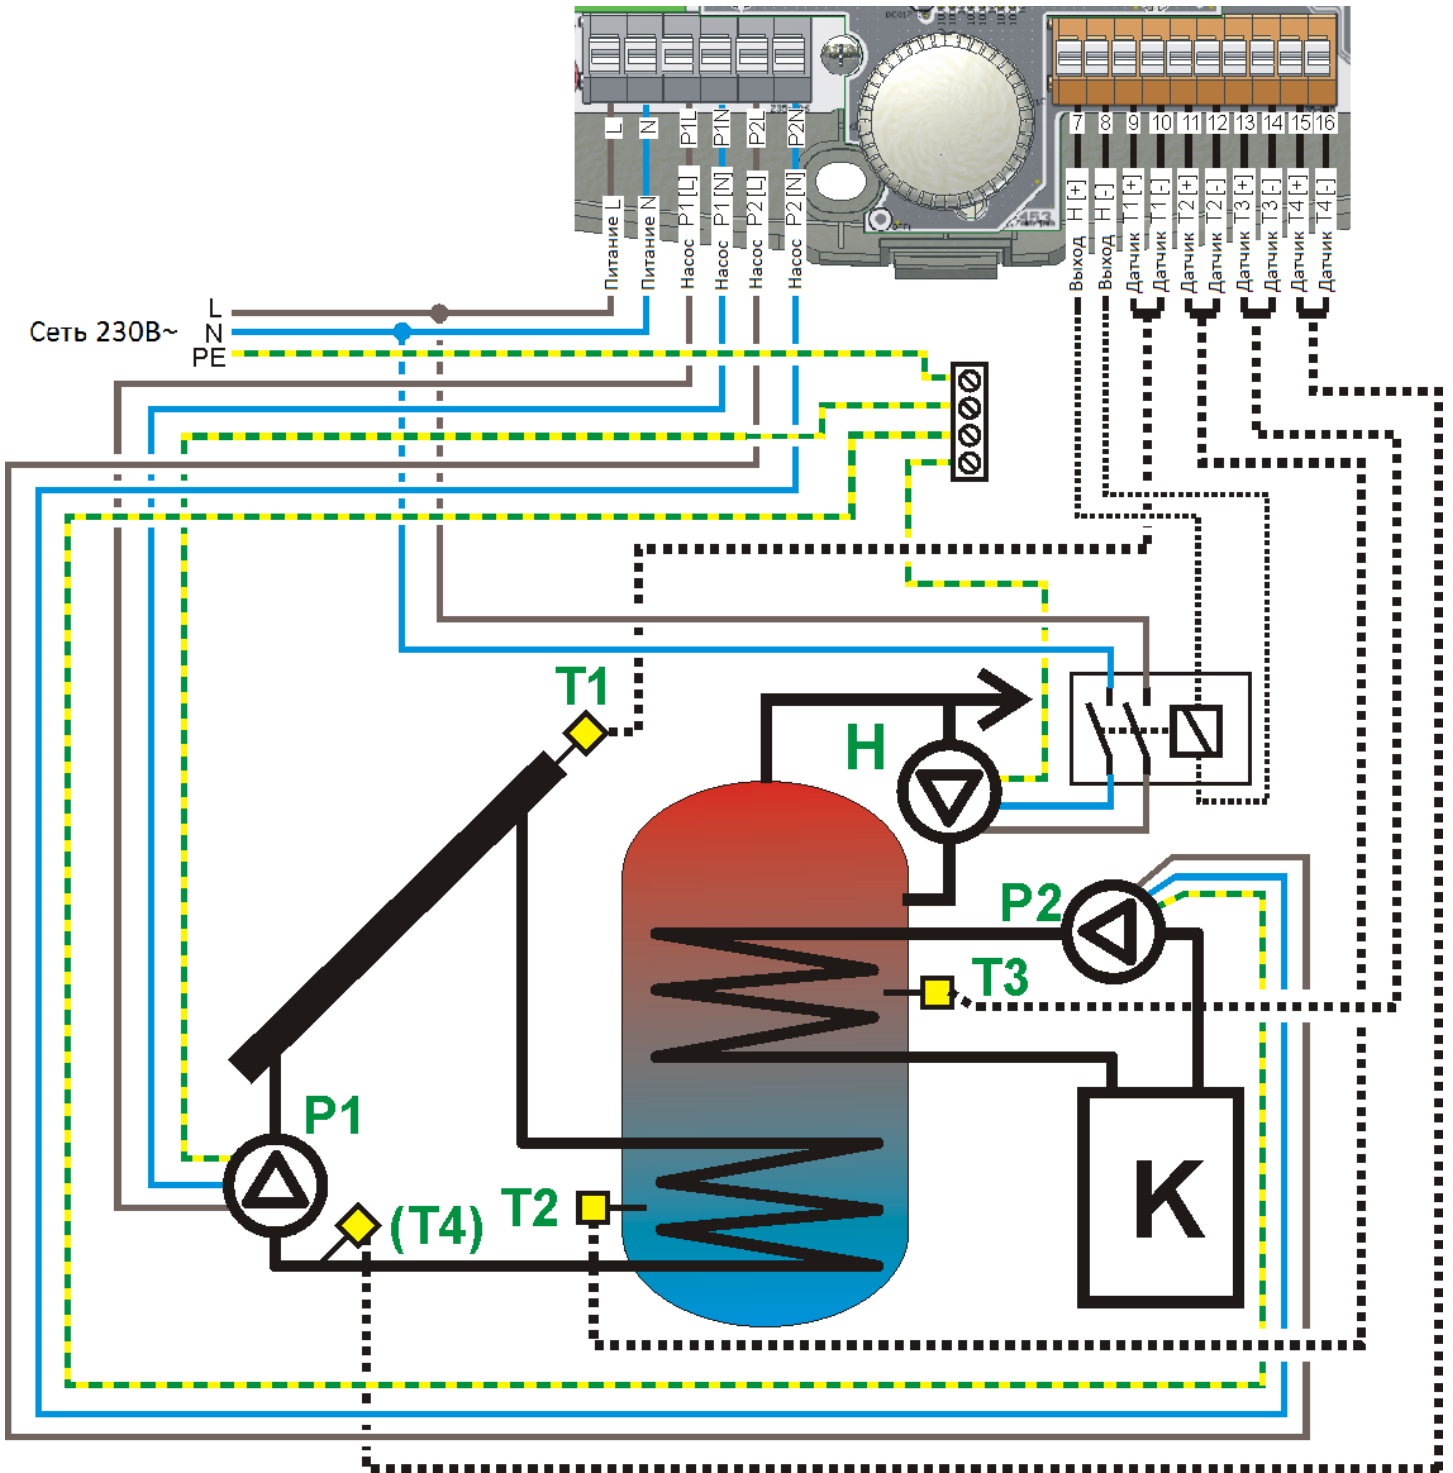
L
N
P1L
P1N
P2L
P2N
Питание L
Питание N
Насос P1 [L]
Насос P1 [N]
Насос P2 [L]
Насос P2 [N]

7
8
9
10
11
12
13
14
15
16
Выход H [+]
Выход H [-]
Датчик T1 [+]
Датчик T1 [-]
Датчик T2 [+]
Датчик T2 [-]
Датчик T3 [+]
Датчик T3 [-]
Датчик T4 [+]
Датчик T4 [-]

Сеть 230В~
L
N
PE

T1
H
P2
T3
P1
(T4)
T2
K